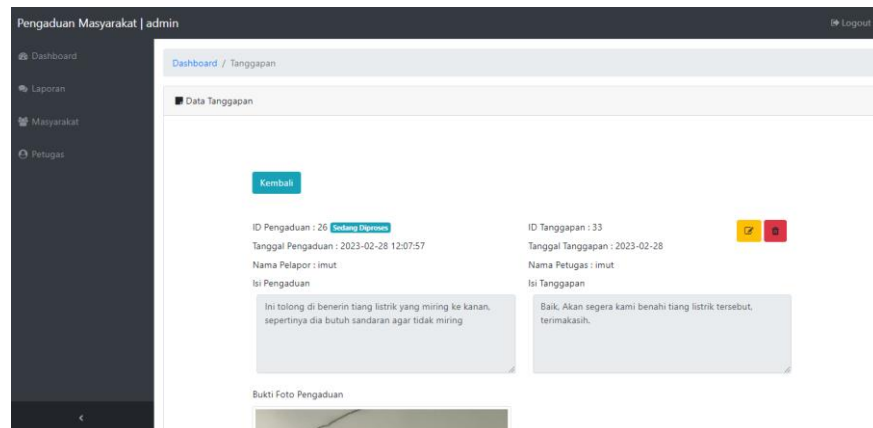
Pengaduan Masyarakat | admin

Logout

Dashboard

Laporan

Masyarakat

Petugas

Dashboard / Tanggapan

Data Tanggapan

Kembali

ID Pengaduan : 26 Sedang Diproses

Tanggal Pengaduan : 2023-02-28 12:07:57

Nama Pelapor : imut

Isi Pengaduan

Ini tolong di benerin tiang listrik yang miring ke kanan, sepertinya dia butuh sandaran agar tidak miring

ID Tanggapan : 33

Tanggal Tanggapan : 2023-02-28

Nama Petugas : imut

Isi Tanggapan

Baik, Akan segera kami benahi tiang listrik tersebut, terimakasih.

Bukti Foto Pengaduan

‹